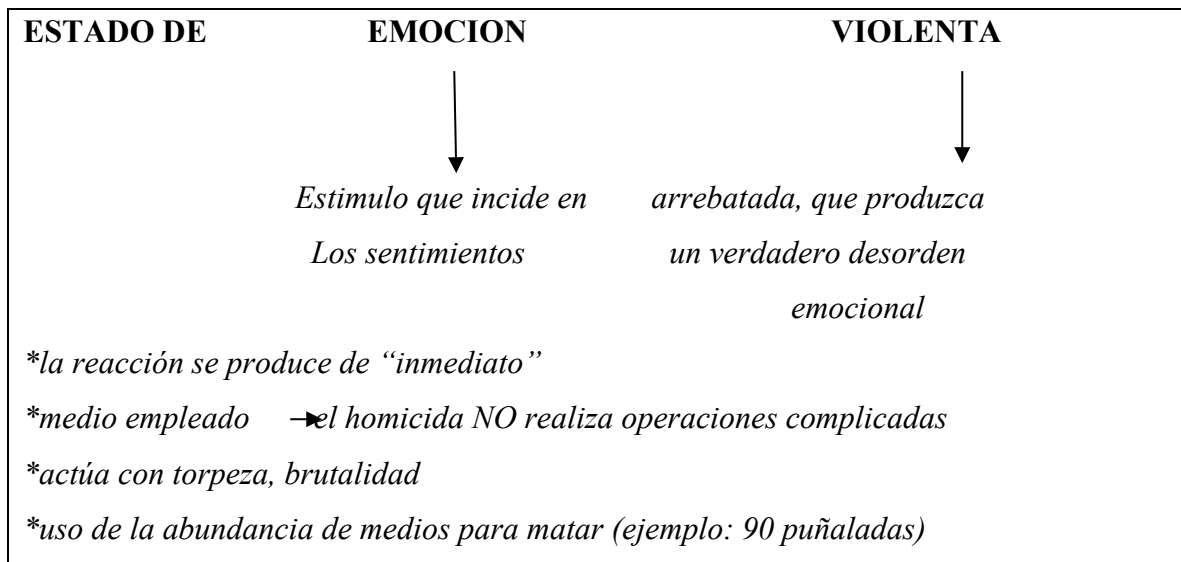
ESTADO DE EMOCION VIOLENTA

Estimulo que incide en Los sentimientos

arrebatada, que produzca un verdadero desorden emocional

*la reacción se produce de “inmediato”

*medio empleado → el homicida NO realiza operaciones complicadas

*actúa con torpeza, brutalidad

*uso de la abundancia de medios para matar (ejemplo: 90 puñaladas)